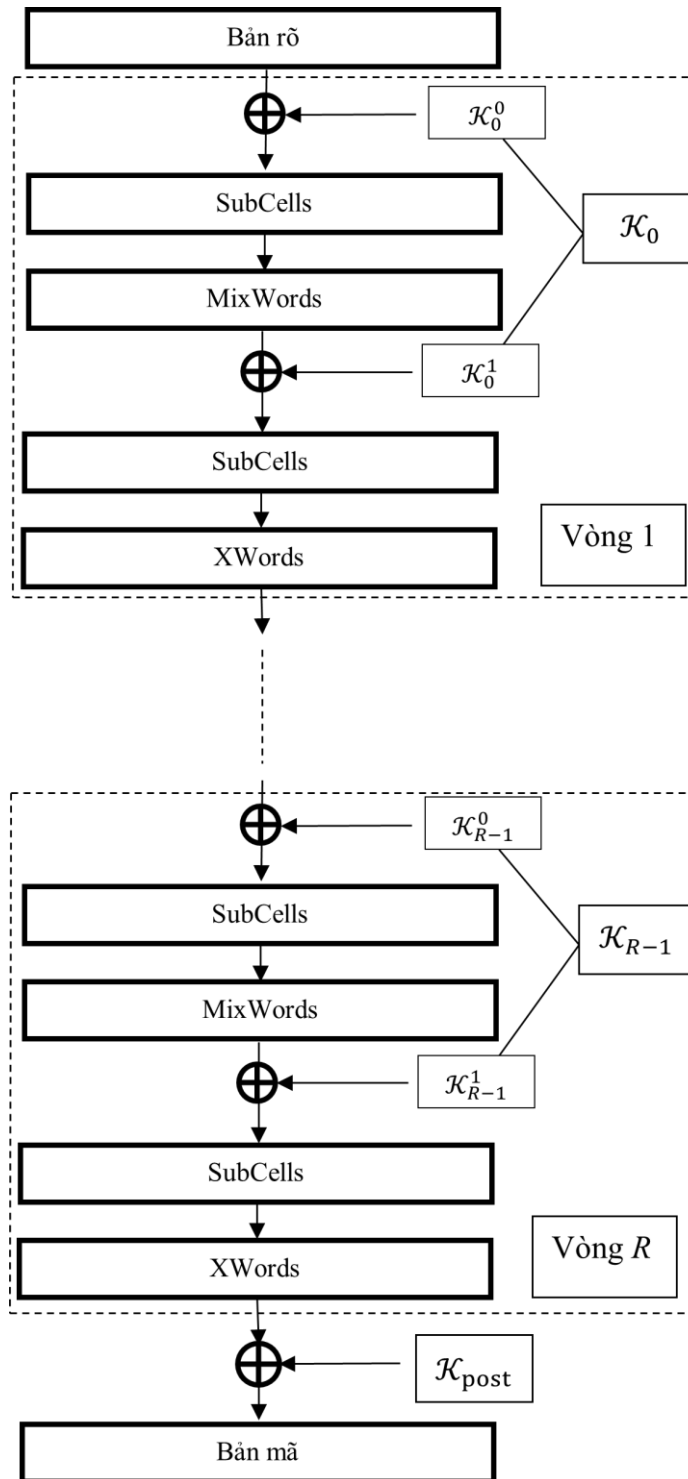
Bản rõ

$\mathcal{K}_0^0$

SubCells

$\mathcal{K}_0$

MixWords

$\mathcal{K}_0^1$

SubCells

XWords

Vòng 1

$\mathcal{K}_{R-1}^0$

SubCells

$\mathcal{K}_{R-1}$

MixWords

$\mathcal{K}_{R-1}^1$

SubCells

XWords

Vòng $R$

$\mathcal{K}_{\text{post}}$

Bản mã